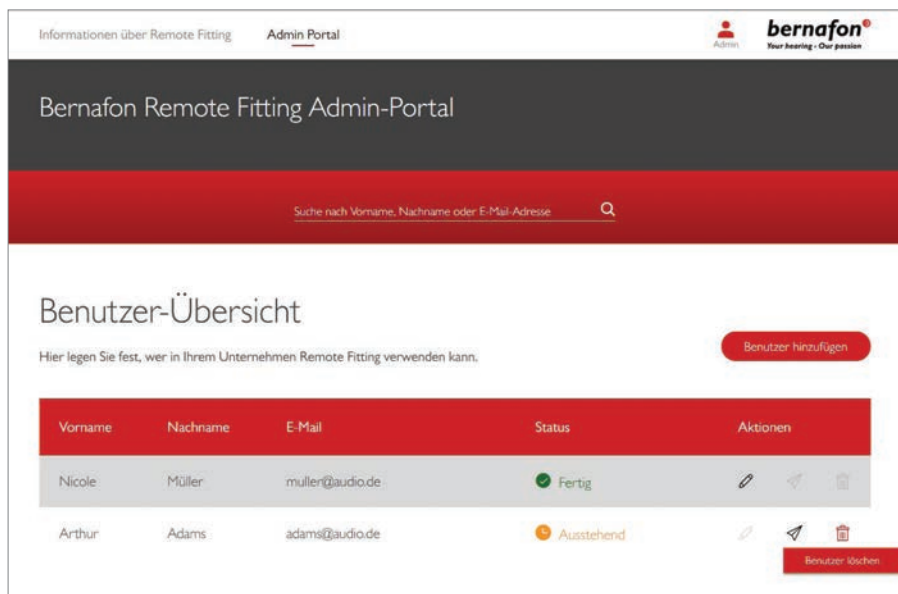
Informationen über Remote Fitting Admin Portal

Admin

bernafon®
Your hearing - Our passion

Bernafon Remote Fitting Admin-Portal

Suche nach Vorname, Nachname oder E-Mail-Adresse

Benutzer-Übersicht

Hier legen Sie fest, wer in Ihrem Unternehmen Remote Fitting verwenden kann.

Benutzer hinzufügen

| Vorname | Nachname | E-Mail | Status | Aktionen |
|---|---|---|---|---|
| Nicole | Müller | muller@audio.de | Fertig | |
| Arthur | Adams | adams@audio.de | Ausstehend | |

Benutzer löschen